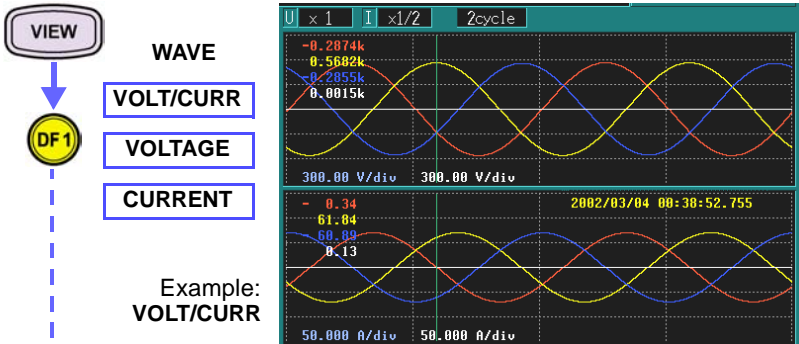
VIEW

DF1

WAVE

VOLT/CURR

VOLTAGE

CURRENT

Example:
VOLT/CURR

U x 1 I x1/2 2cycle

-0.2874k
0.5682k
-0.2855k
0.0015k

300.00 V/div 300.00 V/div

- 0.34
61.84
60.89
0.13

2002/03/04 08:38:52.755

50.000 A/div 50.000 A/div